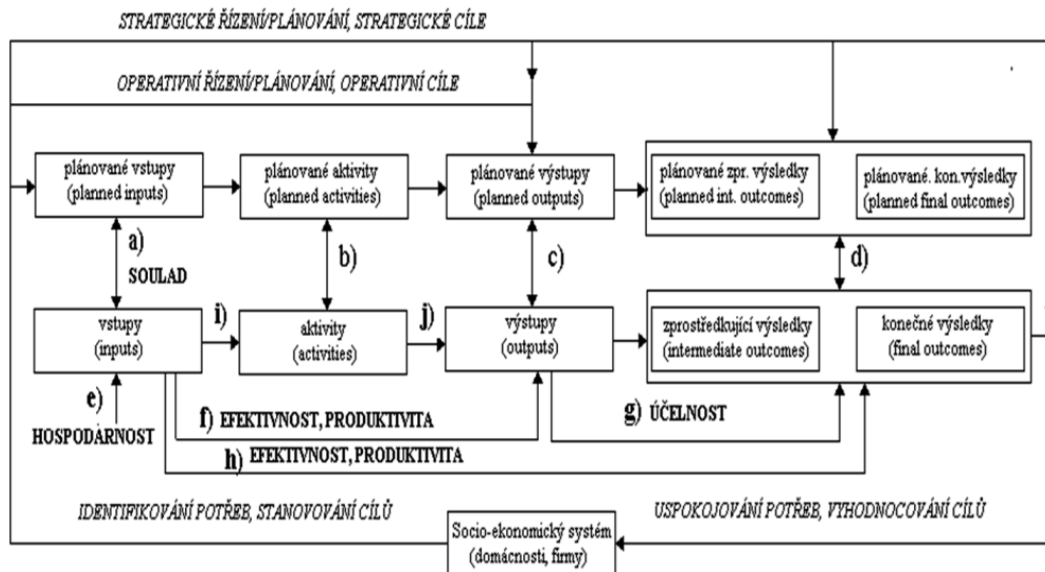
STRATEGICKÉ ŘÍZENÍ/PLÁNOVÁNÍ, STRATEGICKÉ CÍLE

OPERATIVNÍ ŘÍZENÍ/PLÁNOVÁNÍ, OPERATIVNÍ CÍLE

plánované vstupy (planned inputs)

plánované aktivity (planned activities)

plánované výstupy (planned outputs)

plánované zpr. výsledky (planned int. outcomes)

plánované. kon.výsledky (planned final outcomes)

a) SOULAD

b)

c)

d)

vstupy (inputs)

i)

aktivity (activities)

j)

výstupy (outputs)

zprostředkující výsledky (intermediate outcomes)

konečné výsledky (final outcomes)

e) HOSPODÁRNOST

f) EFEKTIVNOST, PRODUKTIVITA

g) ÚČELNOST

h) EFEKTIVNOST, PRODUKTIVITA

IDENTIFIKOVÁNÍ POTŘEB, STANOVOVÁNÍ CÍLŮ

USPOKOJOVÁNÍ POTŘEB, VYHODNOCOVÁNÍ CÍLŮ

Socio-ekonomický systém (domácnosti, firmy)